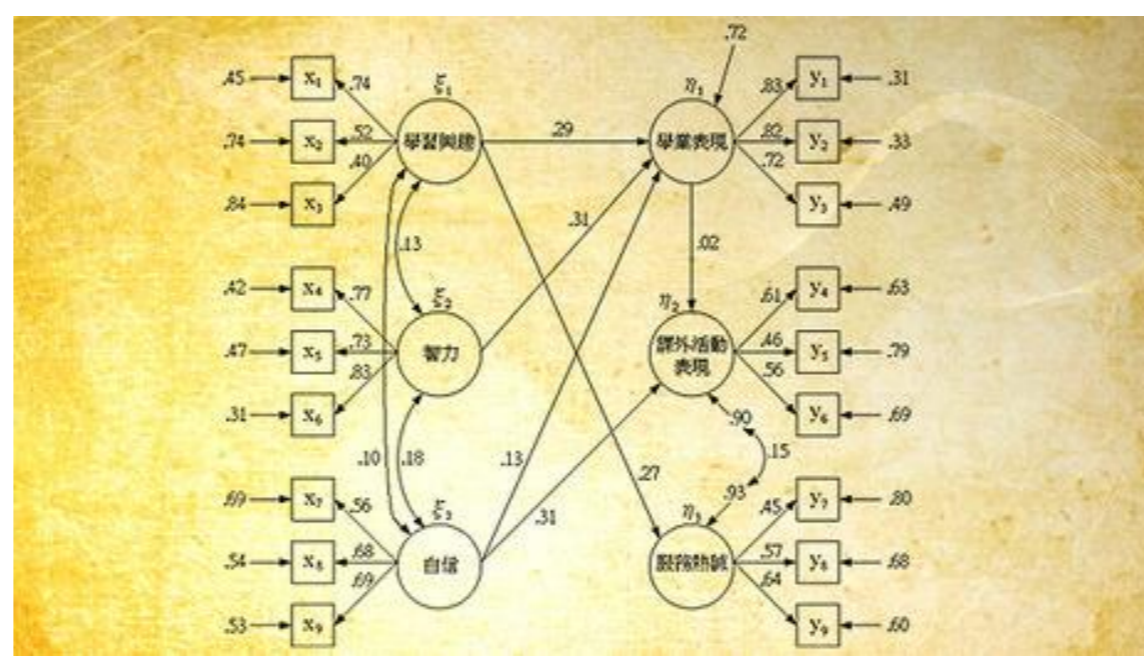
.45 $x_1$ .74
.74 $x_2$ .52
.84 $x_3$ .40
$\xi_1$ 學習興趣
.29
.72
$\eta_1$ 學業表現
.83 $y_1$ .31
.82 $y_2$ .33
.72 $y_3$ .49
.13
.31
.02
.42 $x_4$ .77
.47 $x_5$ .73
.31 $x_6$ .83
$\xi_2$ 智力
$\eta_2$ 課外活動表現
.61 $y_4$ .63
.46 $y_5$ .79
.56 $y_6$ .69
.90
.15
.10
.18
.13
.27
.93
.31
.69 $x_7$ .56
.54 $x_8$ .68
.53 $x_9$ .69
$\xi_3$ 自信
$\eta_3$ 服務精神
.45 $y_7$ .80
.57 $y_8$ .68
.64 $y_9$ .60